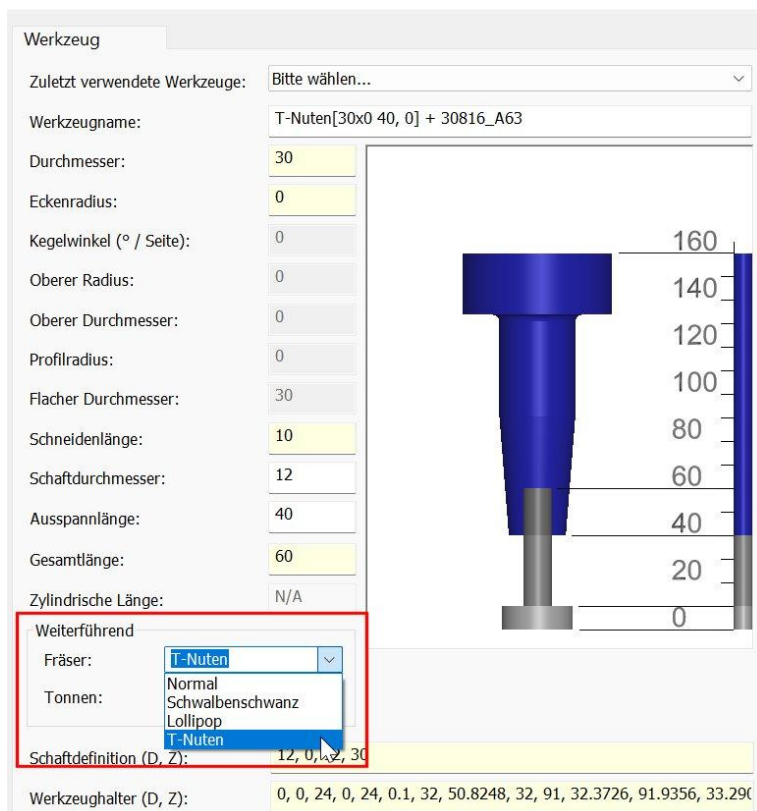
Werkzeug

Zuletzt verwendete Werkzeuge: Bitte wählen...

Werkzeugname: T-Nuten[30x0 40, 0] + 30816_A63

Durchmesser: 30

Eckenradius: 0

Kegelwinkel (° / Seite): 0

Oberer Radius: 0

Oberer Durchmesser: 0

Profilradius: 0

Flacher Durchmesser: 30

Schneidenlänge: 10

Schaftdurchmesser: 12

Ausspannlänge: 40

Gesamtlänge: 60

Zylindrische Länge: N/A

160
140
120
100
80
60
40
20
0

Weiterführend

Fräser: T-Nuten

Tonnen:

Normal
Schwalbenschwanz
Lollipop
T-Nuten

Schaftdefinition (D, Z): 12, 0, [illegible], 30

Werkzeughalter (D, Z): 0, 0, 24, 0, 24, 0.1, 32, 50.8248, 32, 91, 32.3726, 91.9356, 33.29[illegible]